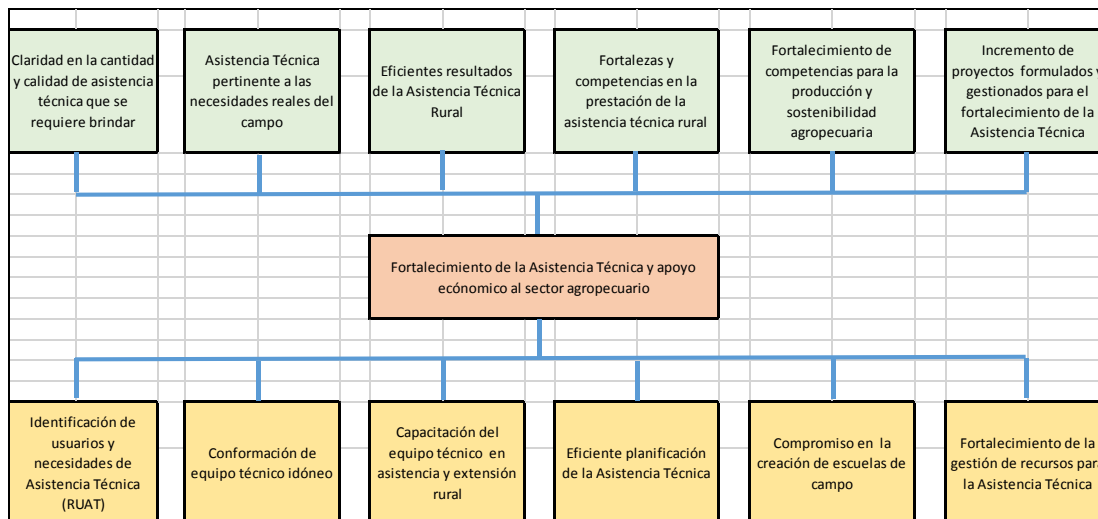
Claridad en la cantidad y calidad de asistencia técnica que se requiere brindar

Asistencia Técnica pertinente a las necesidades reales del campo

Eficientes resultados de la Asistencia Técnica Rural

Fortalezas y competencias en la prestación de la asistencia técnica rural

Fortalecimiento de competencias para la producción y sostenibilidad agropecuaria

Incremento de proyectos formulados y gestionados para el fortalecimiento de la Asistencia Técnica

Fortalecimiento de la Asistencia Técnica y apoyo económico al sector agropecuario

Identificación de usuarios y necesidades de Asistencia Técnica (RUAT)

Conformación de equipo técnico idóneo

Capacitación del equipo técnico en asistencia y extensión rural

Eficiente planificación de la Asistencia Técnica

Compromiso en la creación de escuelas de campo

Fortalecimiento de la gestión de recursos para la Asistencia Técnica